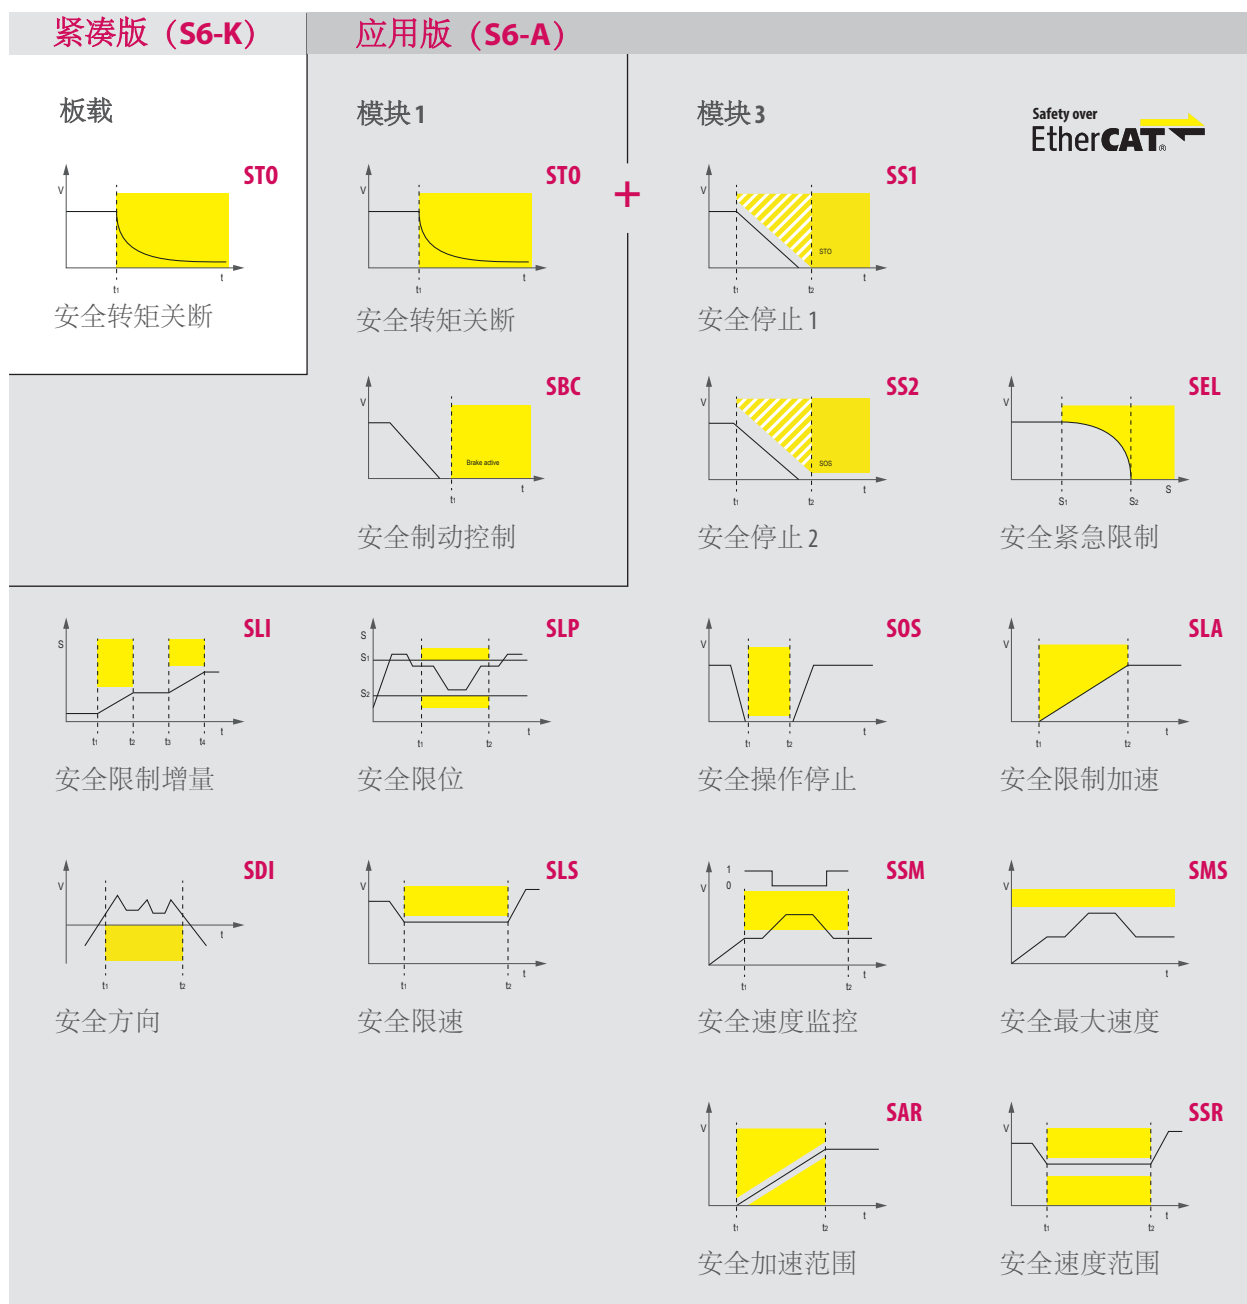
紧凑版（S6-K）

应用版（S6-A）

板载

STO

v

t₁

t

安全转矩关断

模块 1

STO

v

t₁

t

安全转矩关断

SBC

v

Brake active

t₁

t

安全制动控制

+

模块 3

Safety over EtherCAT

SS1

v

STO

t₁

t₂

t

安全停止 1

SS2

v

SOS

t₁

t₂

t

安全停止 2

SEL

v

S₁

S₂

S

安全紧急限制

SLI

S

t₁ t₂ t₃ t₄ t

安全限制增量

SLP

S

S₁

S₂

t₁

t₂

t

安全限位

SOS

v

t₁ t₂ t

安全操作停止

SLA

v

t₁

t₂

t

安全限制加速

SDI

v

t

t₁

t₂

安全方向

SLS

v

t₁

t₂

t

安全限速

SSM

v

1

0

t₁

t₂

t

安全速度监控

SMS

v

t

安全最大速度

SAR

v

t₁

t₂

t

安全加速范围

SSR

v

t₁

t₂

t

安全速度范围